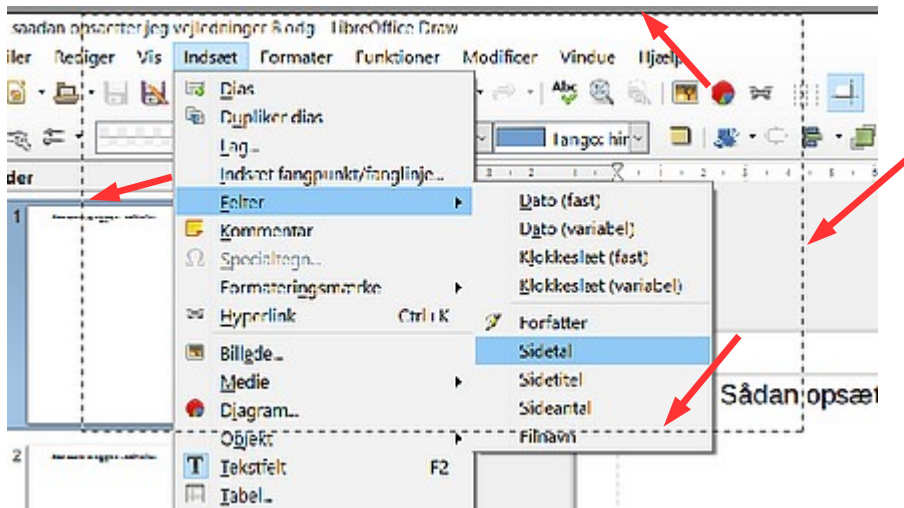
sådan opsætter jeg vejledninger 8.odg - LibreOffice Draw

iler Rediger Vis Indsæt Formater Funktioner Modificer Vindue Hjælp

Dias
Dupliker dias
Lag...
Indsæt fangpunkt/fanglinje...
Felter
Kommentar
Specialtegn...
Formateringsmærke
Hyperlink Ctrl+K
Billede...
Medie
Diagram...
Objekt
Tekstfelt F2
Tabel...

Dato (fast)
Dato (variabel)
Klokkeslæt (fast)
Klokkeslæt (variabel)
Forfatter
Sidetal
Sidetitel
Sideantal
Filnavn

lange hin

der

1

2

Sådan opsæt